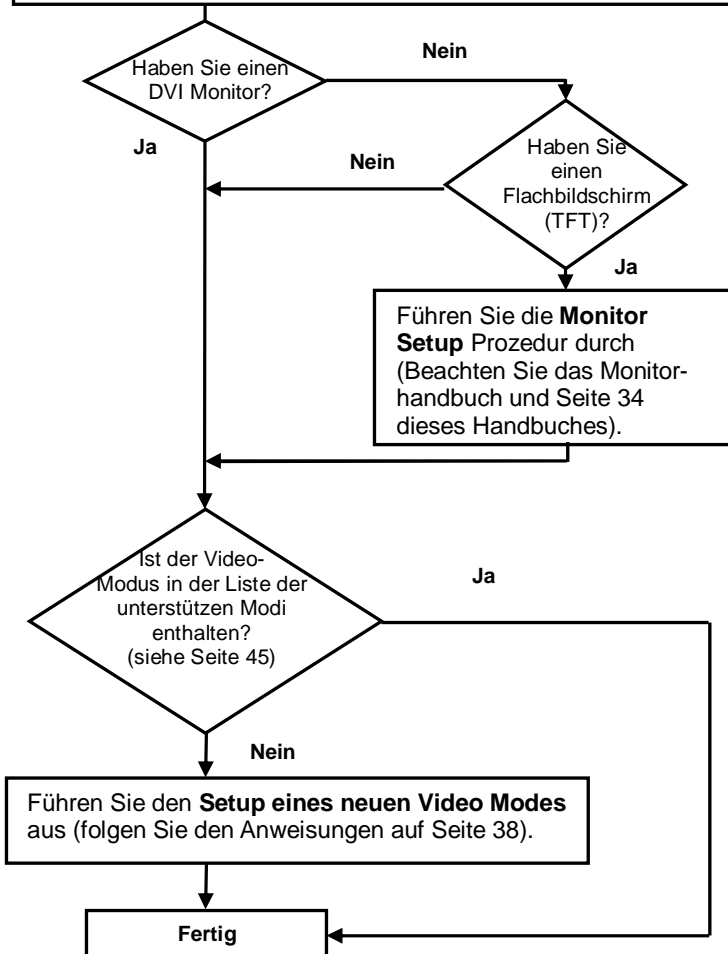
Haben Sie einen DVI Monitor?

Nein

Ja

Haben Sie einen Flachbildschirm (TFT)?

Nein

Ja

Führen Sie die **Monitor Setup** Prozedur durch (Beachten Sie das Monitorhandbuch und Seite 34 dieses Handbuches).

Ist der Video-Modus in der Liste der unterstützen Modi enthalten? (siehe Seite 45)

Ja

Nein

Führen Sie den **Setup eines neuen Video Modes** aus (folgen Sie den Anweisungen auf Seite 38).

**Fertig**